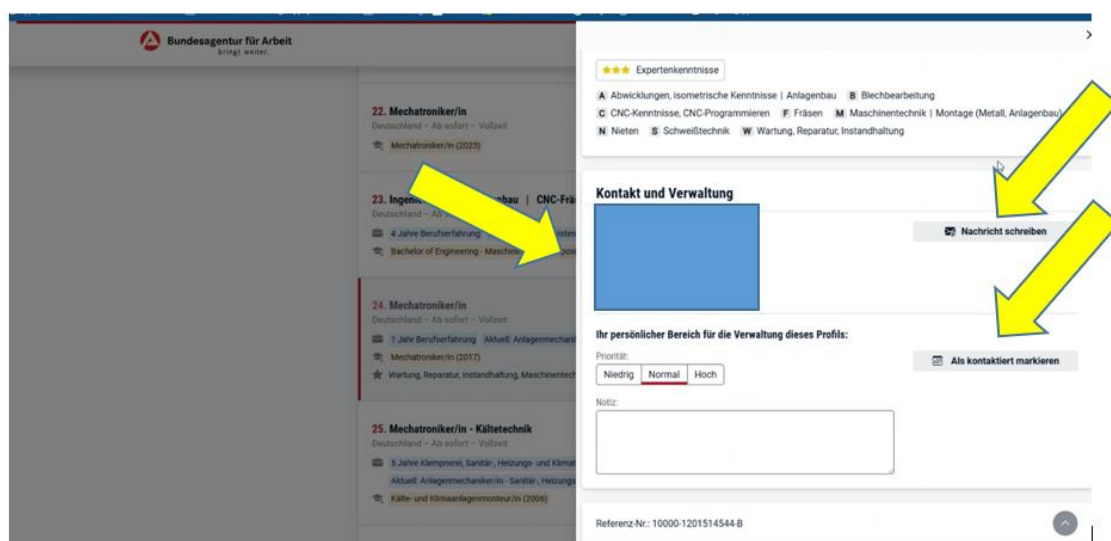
Bundesagentur für Arbeit
bringt weiter.

22. Mechatroniker/in
Deutschland – Ab sofort – Vollzeit
Mechatroniker/in (2023)

23. Ingeni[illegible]bau | CNC-Frä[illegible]
Deutschland – Ab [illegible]
4 Jahre Berufserfahrung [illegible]
Bachelor of Engineering - Maschin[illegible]

24. Mechatroniker/in
Deutschland – Ab sofort – Vollzeit
1 Jahr Berufserfahrung Aktuell: Anlagenmechani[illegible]
Mechatroniker/in (2017)
Wartung, Reparatur, Instandhaltung, Maschinentech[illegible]

25. Mechatroniker/in - Kältetechnik
Deutschland – Ab sofort – Vollzeit
5 Jahre Klempnerei, Sanitär-, Heizungs- und Klima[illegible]
Aktuell: Anlagenmechaniker/in - Sanitär-, Heizungs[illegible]
Kälte- und Klimaanlagenmonteur/in (2006)

Expertenkenntnisse
A Abwicklungen, isometrische Kenntnisse | Anlagenbau B Blechbearbeitung
C CNC-Kenntnisse, CNC-Programmieren F Fräsen M Maschinentechnik | Montage (Metall, Anlagenbau)
N Nieten S Schweißtechnik W Wartung, Reparatur, Instandhaltung

Kontakt und Verwaltung

Nachricht schreiben

Ihr persönlicher Bereich für die Verwaltung dieses Profils:
Priorität:
Niedrig Normal Hoch

Als kontaktiert markieren

Notiz:

Referenz-Nr.: 10000-1201514544-B